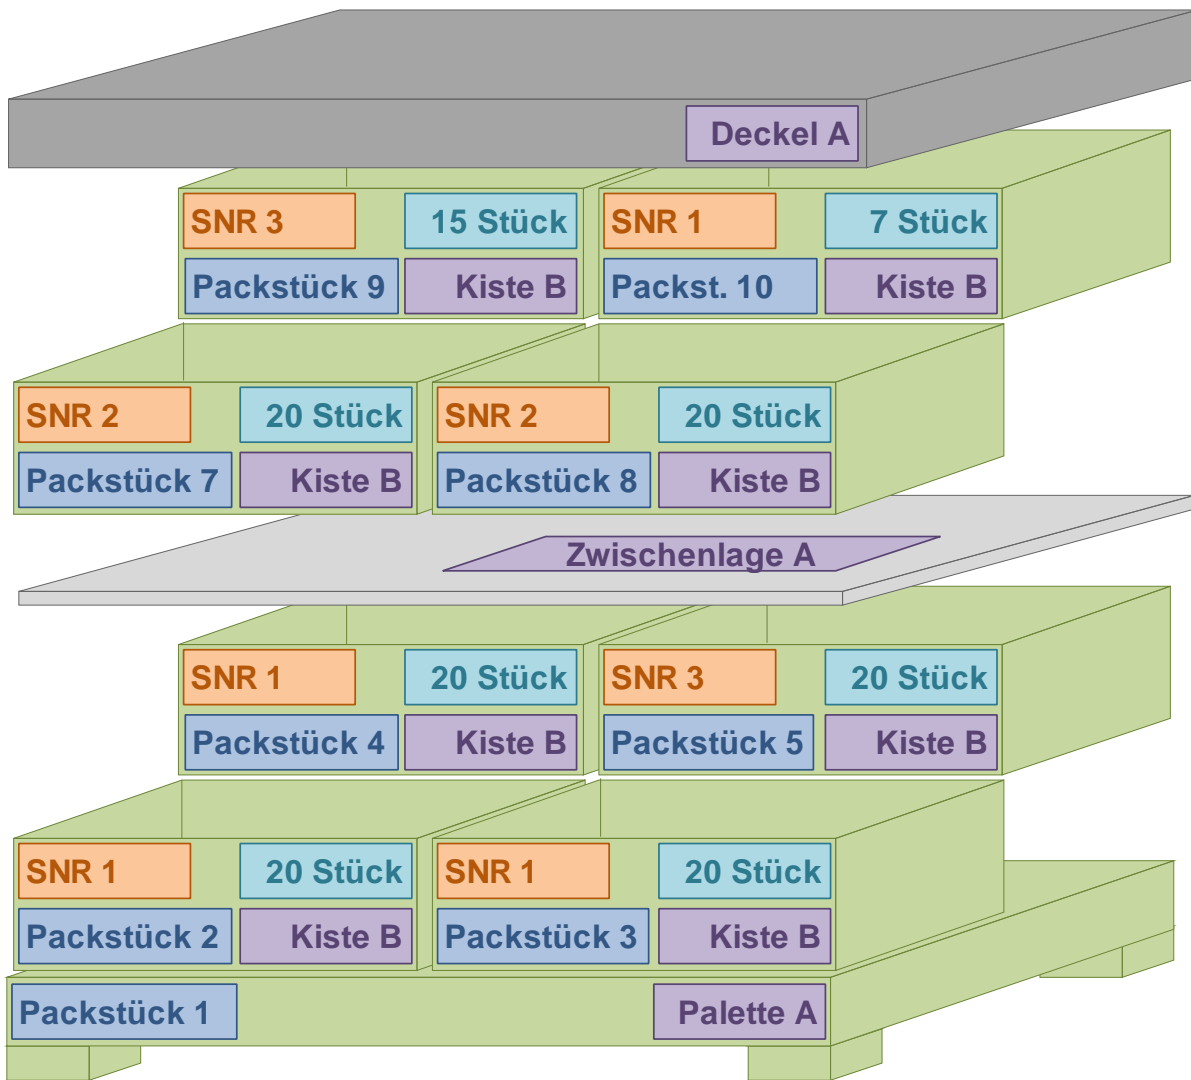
Deckel A

SNR 3
15 Stück
Packstück 9
Kiste B

SNR 1
7 Stück
Packst. 10
Kiste B

SNR 2
20 Stück
Packstück 7
Kiste B

SNR 2
20 Stück
Packstück 8
Kiste B

Zwischenlage A

SNR 1
20 Stück
Packstück 4
Kiste B

SNR 3
20 Stück
Packstück 5
Kiste B

SNR 1
20 Stück
Packstück 2
Kiste B

SNR 1
20 Stück
Packstück 3
Kiste B

Packstück 1
Palette A